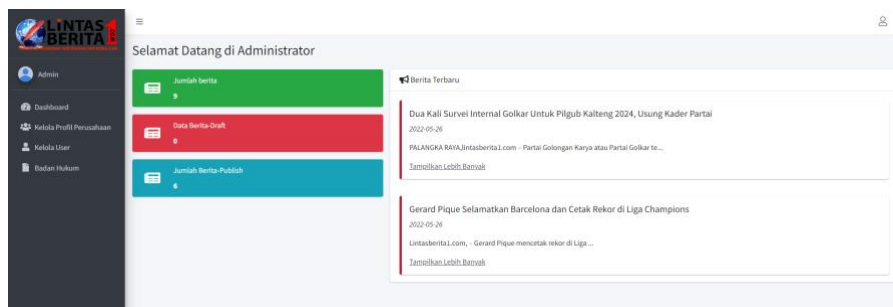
LINTAS BERITA 1

Admin

Dashboard

Kelola Profil Perusahaan

Kelola User

Badan Hukum

Selamat Datang di Administrator

Jumlah berita
9

Data Berita-Draft
0

Jumlah Berita-Publish
6

Berita Terbaru

Dua Kali Survei Internal Golkar Untuk Pilgub Kalteng 2024, Usung Kader Partai

2022-05-26

PALANGKA RAYA,lintasberita1.com - Partai Golongan Karya atau Partai Golkar te...

Tampilkan Lebih Banyak

Gerard Pique Selamatkan Barcelona dan Cetak Rekor di Liga Champions

2022-05-26

Lintasberita1.com, - Gerard Pique mencetak rekor di Liga ...

Tampilkan Lebih Banyak